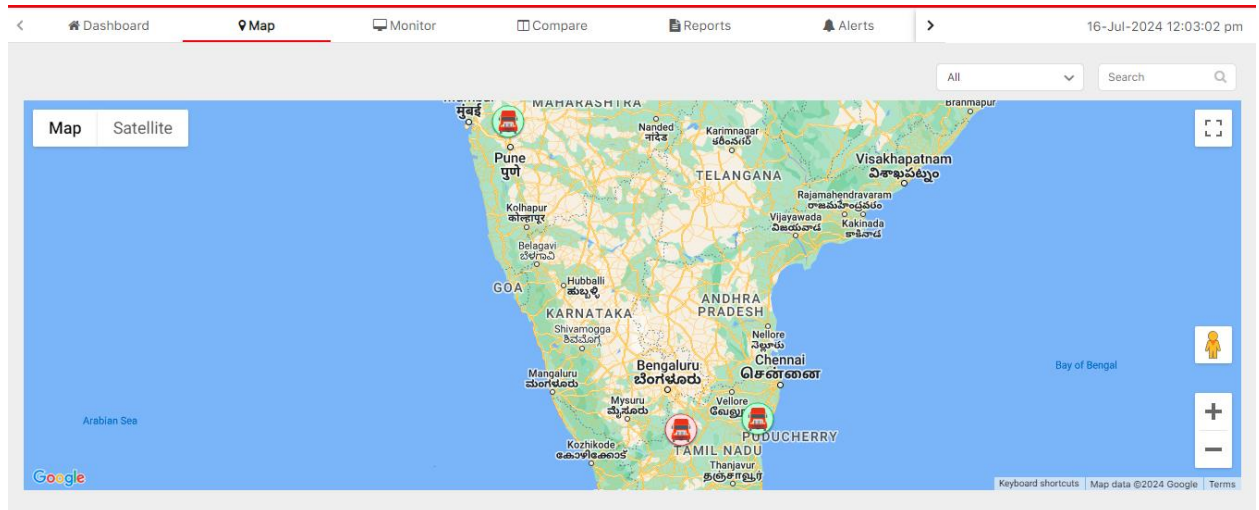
< Dashboard Map Monitor Compare Reports Alerts > 16-Jul-2024 12:03:02 pm

All Search

Map Satellite

मुंबई
MAHARASHTRA
Brahmapur
Nanded
नांदेड
Karimnagar
కరీంనగర్
Pune
पुणे
TELANGANA
Visakhapatnam
విశాఖపట్నం
Rajamahendravaram
రాజమహేంద్రవరం
Kolhapur
कोल्हापूर
Vijayawada
విజయవాడ
Kakinada
కాకినాడ
Belagavi
ಬೆಳಗಾವಿ
Hubballi
ಹುಬ್ಬಳ್ಳಿ
GOA
ANDHRA PRADESH
KARNATAKA
Shivamogga
ಶಿವಮೊಗ್ಗ
Nellore
నెల్లూరు
Chennai
சென்னை
Bay of Bengal
Bengaluru
ಬೆಂಗಳೂರು
Mangaluru
ಮಂಗಳೂರು
Mysuru
ಮೈಸೂರು
Vellore
வேலூர்
Arabian Sea
PUDUCHERRY
Kozhikode
കോഴിക്കോട്
TAMIL NADU
Thanjavur
தஞ்சாவூர்
Google
Keyboard shortcuts Map data ©2024 Google Terms